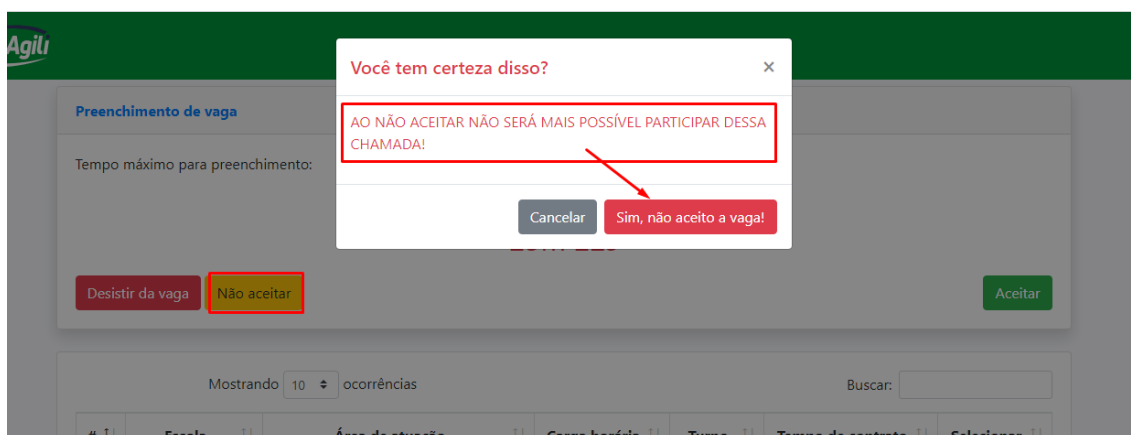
Agili

Preenchimento de vaga

Tempo máximo para preenchimento:

Você tem certeza disso?

×

AO NÃO ACEITAR NÃO SERÁ MAIS POSSÍVEL PARTICIPAR DESSA CHAMADA!

Cancelar

Sim, não aceito a vaga!

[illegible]

Desistir da vaga

Não aceitar

Aceitar

Mostrando 10 ocorrências

Buscar:

| # | Escola | Área de atuação | Carga horária | Turno | Tempo de contrato | Selecionar |
|---|---|---|---|---|---|---|